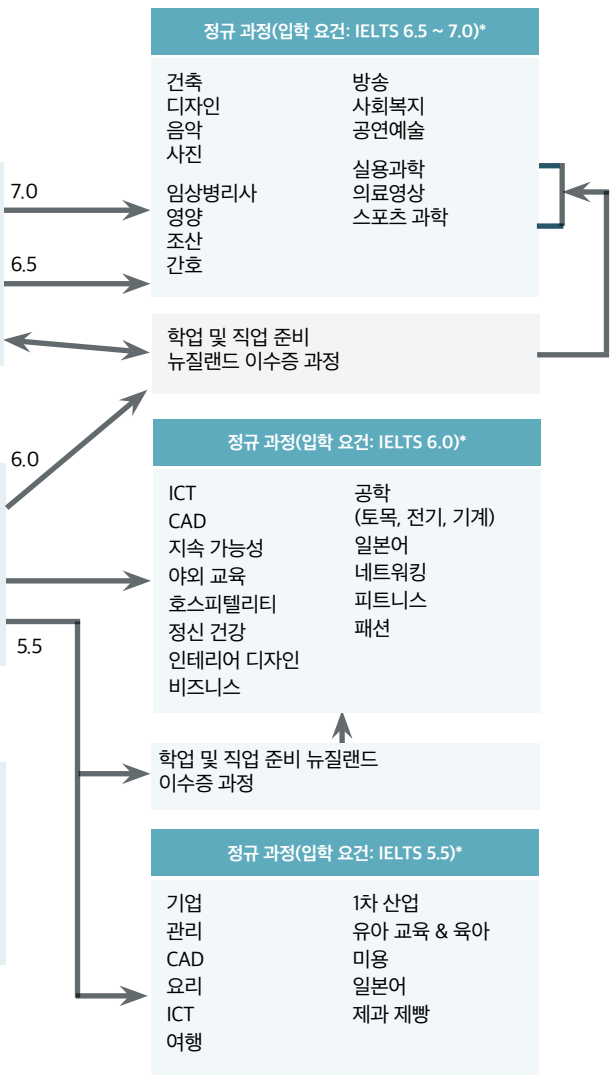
정규 과정(입학 요건: IELTS 6.5 ~ 7.0)*

건축
디자인
음악
사진
임상병리사
영양
조산
간호

방송
사회복지
공연예술
실용과학
의료영상
스포츠 과학

7.0

6.5

학업 및 직업 준비
뉴질랜드 이수증 과정

6.0

정규 과정(입학 요건: IELTS 6.0)*

ICT
CAD
지속 가능성
야외 교육
호스피텔리티
정신 건강
인테리어 디자인
비즈니스

공학
(토목, 전기, 기계)
일본어
네트워킹
피트니스
패션

5.5

학업 및 직업 준비 뉴질랜드 이수증 과정

정규 과정(입학 요건: IELTS 5.5)*

기업
관리
CAD
요리
ICT
여행

1차 산업
유아 교육 & 육아
미용
일본어
제과 제빵